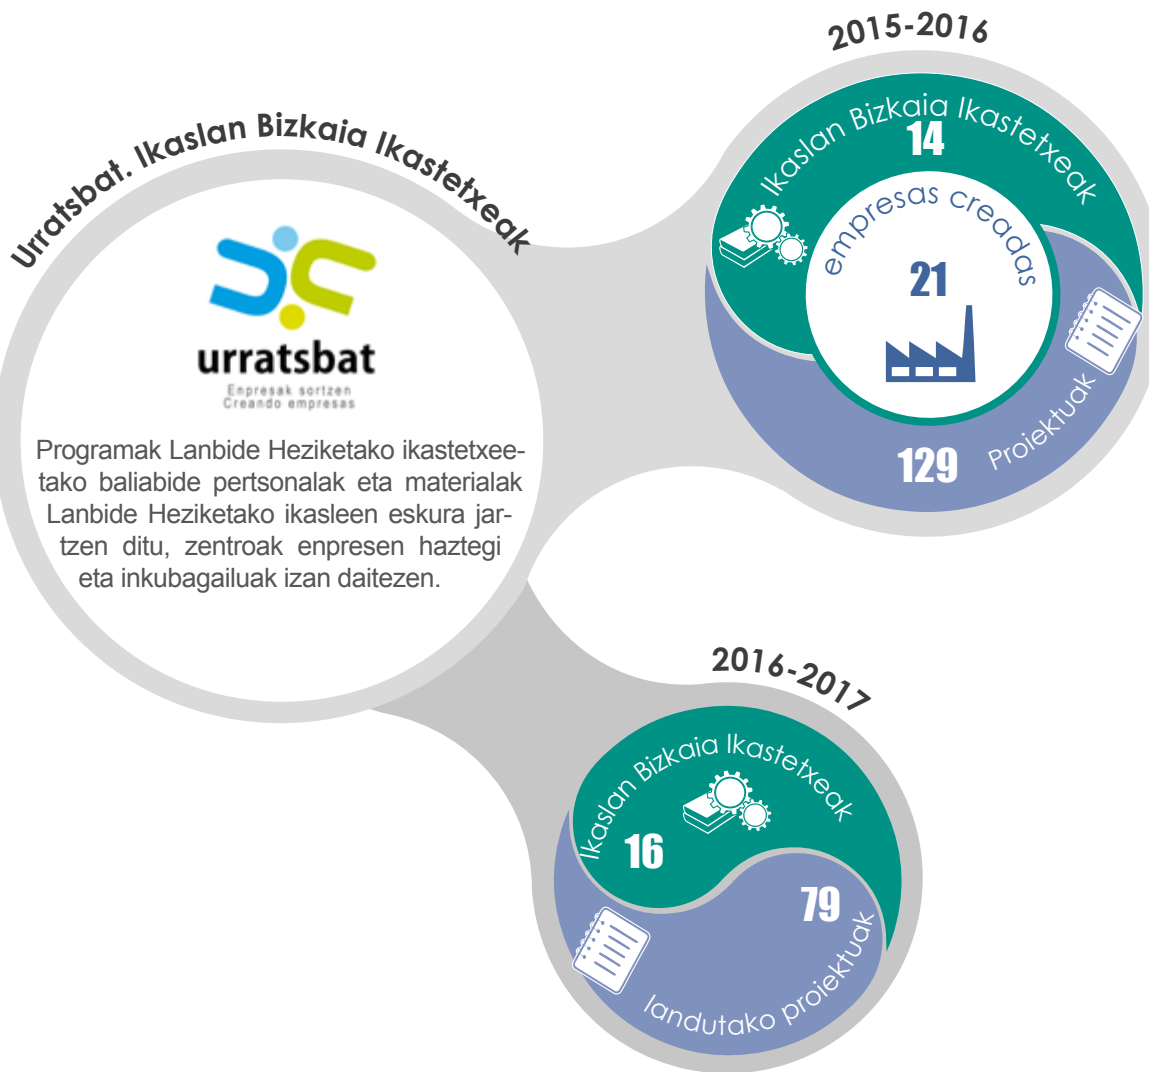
Urratsbat. Ikaslan Bizkaia Ikastetxeak

urratsbat
Enpresak sortzen
Creando empresas

Programak Lanbide Heziketako ikastetxeetako baliabide pertsonalak eta materialak Lanbide Heziketako ikasleen eskura jartzen ditu, zentroak enpresen haztegi eta inkubagailuak izan daitezen.

2015-2016

Ikaslan Bizkaia Ikastetxeak
14
empresas creadas
21
129
Proiektuak

2016-2017

Ikaslan Bizkaia Ikastetxeak
16
79
landutako proiektuak